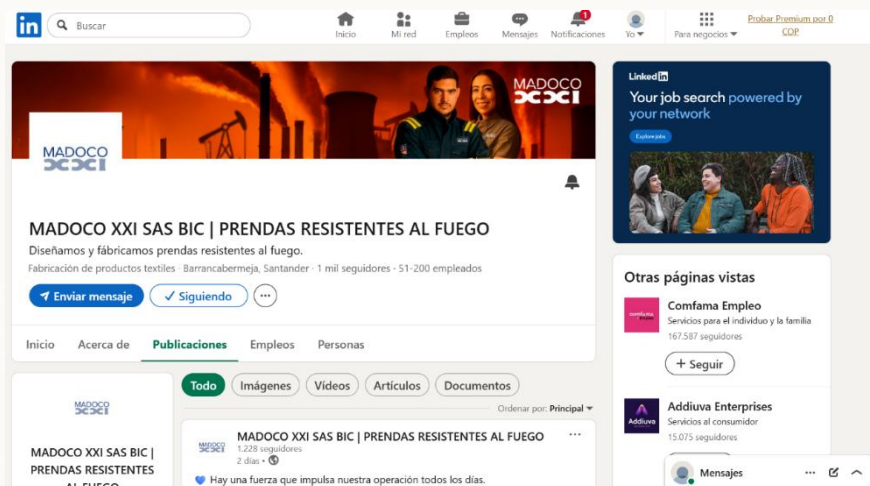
in Buscar

Inicio Mi red Empleos Mensajes 1 Notificaciones Yo Para negocios Probar Premium por 0 COP

MADOCO XXI

MADOCO XXI

MADOCO XXI SAS BIC | PRENDAS RESISTENTES AL FUEGO

Diseñamos y fábricamos prendas resistentes al fuego.

Fabricación de productos textiles · Barrancabermeja, Santander · 1 mil seguidores · 51-200 empleados

Enviar mensaje ✓ Siguiendo ···

Inicio Acerca de Publicaciones Empleos Personas

MADOCO XXI

MADOCO XXI SAS BIC | PRENDAS RESISTENTES AL FUEGO

Todo Imágenes Vídeos Artículos Documentos

Ordenar por: Principal

MADOCO XXI SAS BIC | PRENDAS RESISTENTES AL FUEGO
1.228 seguidores
2 días ·

Hay una fuerza que impulsa nuestra operación todos los días.

LinkedIn
Your job search powered by your network
Explore jobs

Otras páginas vistas

Comfama Empleo
Servicios para el individuo y la familia
167.587 seguidores
+ Seguir

Addiuva Enterprises
Servicios al consumidor
15.075 seguidores

Mensajes